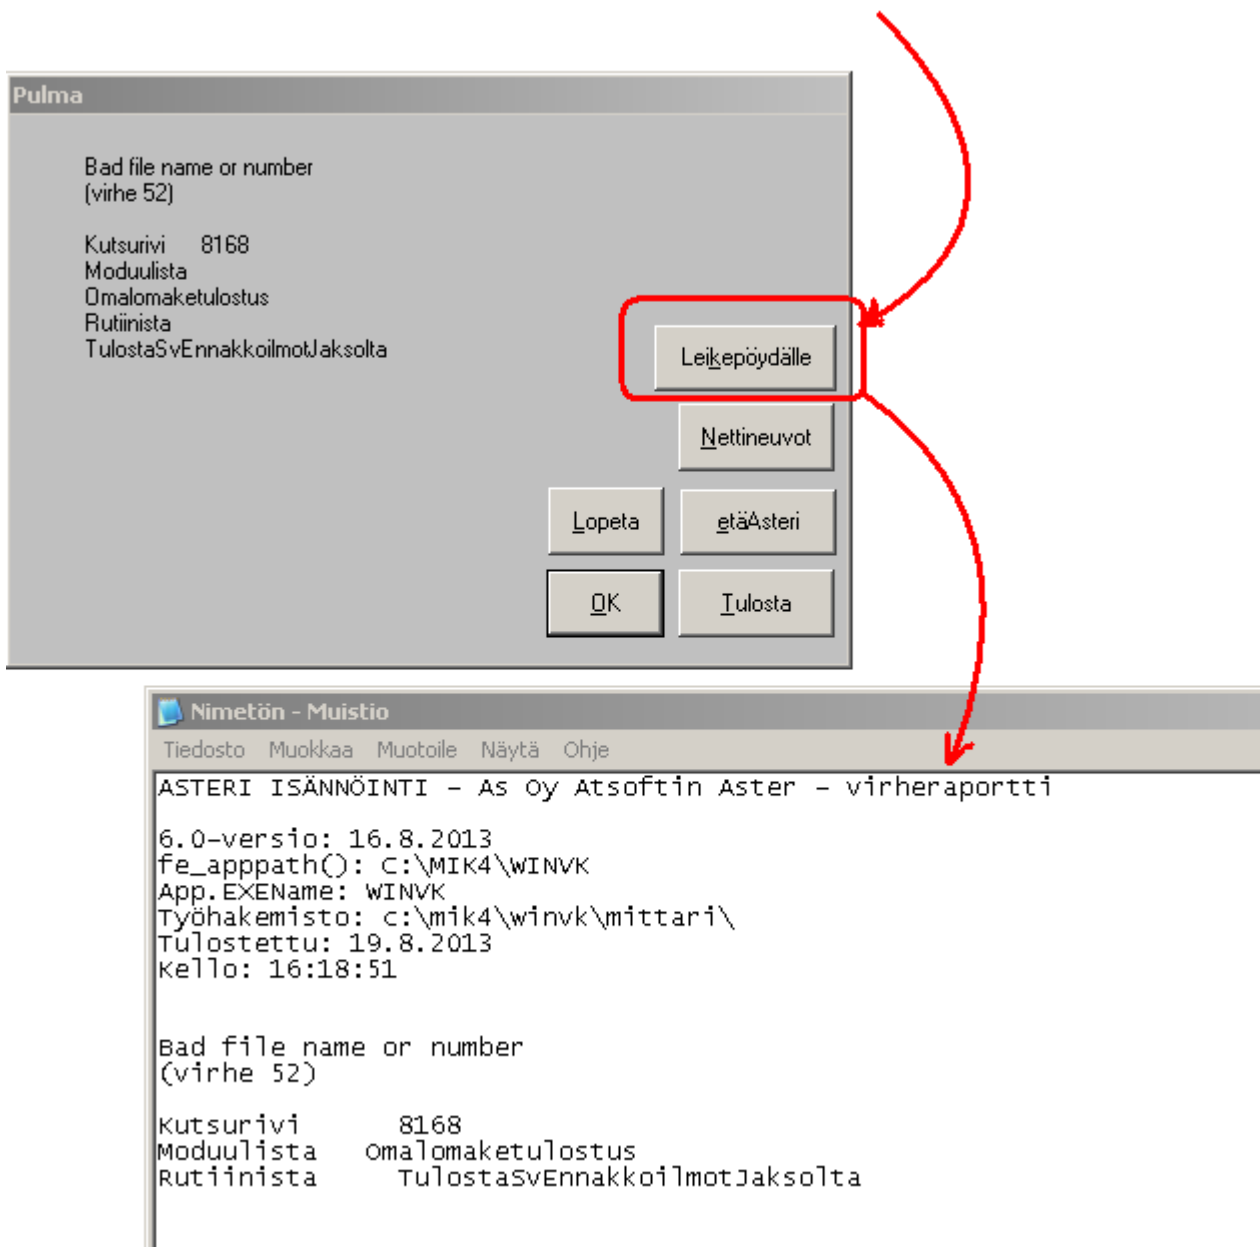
Pulma

Bad file name or number
(virhe 52)

Kutsurivi 8168
Moduulista
Omalomaketulostus
Rutiinista
TulostaSvEnnakkoilmotJaksolta

Leikepöydälle

Nettineuvot

Lopeta

etäAsteri

OK

Tulosta

Nimetön - Muistio

Tiedosto Muokkaa Muotoile Näytä Ohje

ASTERI ISÄNNÖINTI - As Oy Atsoftin Aster - virheraportti

6.0-versio: 16.8.2013
fe_apppath(): C:\MIK4\WINVK
App.EXEName: WINVK
Työhakemisto: c:\mik4\winvk\mittari\
Tulostettu: 19.8.2013
Kello: 16:18:51

Bad file name or number
(virhe 52)

Kutsurivi 8168
Moduulista Omalomaketulostus
Rutiinista TulostaSvEnnakkoilmotJaksolta